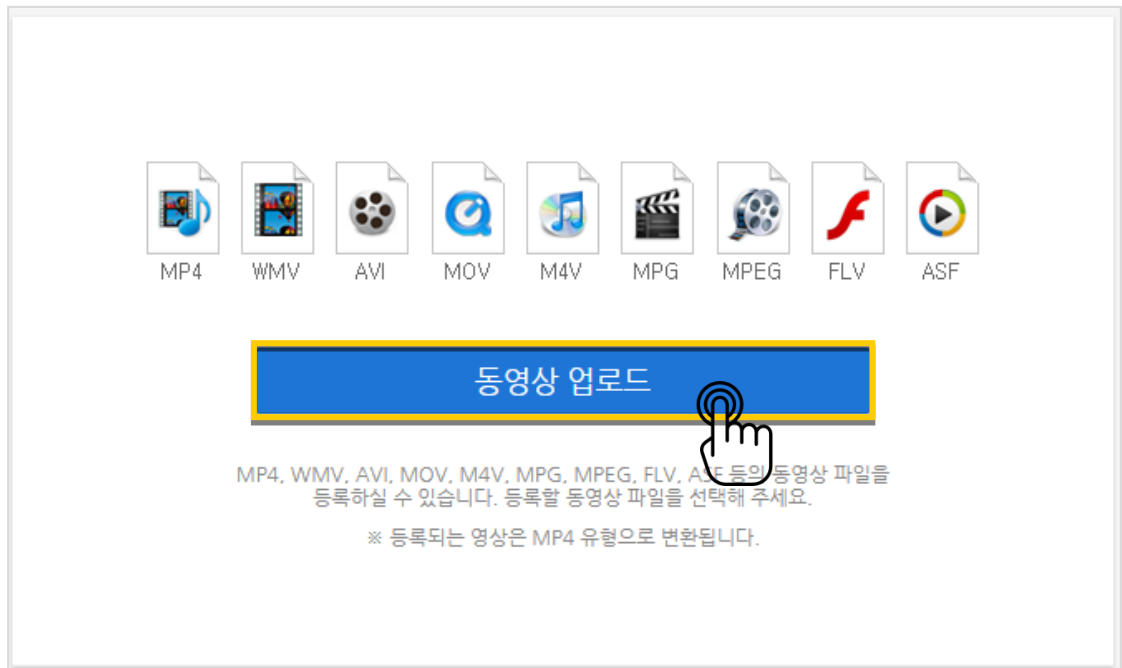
MP4 WMV AVI MOV M4V MPG MPEG FLV ASF

동영상 업로드

MP4, WMV, AVI, MOV, M4V, MPG, MPEG, FLV, ASF 등의 동영상 파일을 등록하실 수 있습니다. 등록할 동영상 파일을 선택해 주세요.

※ 등록되는 영상은 MP4 유형으로 변환됩니다.